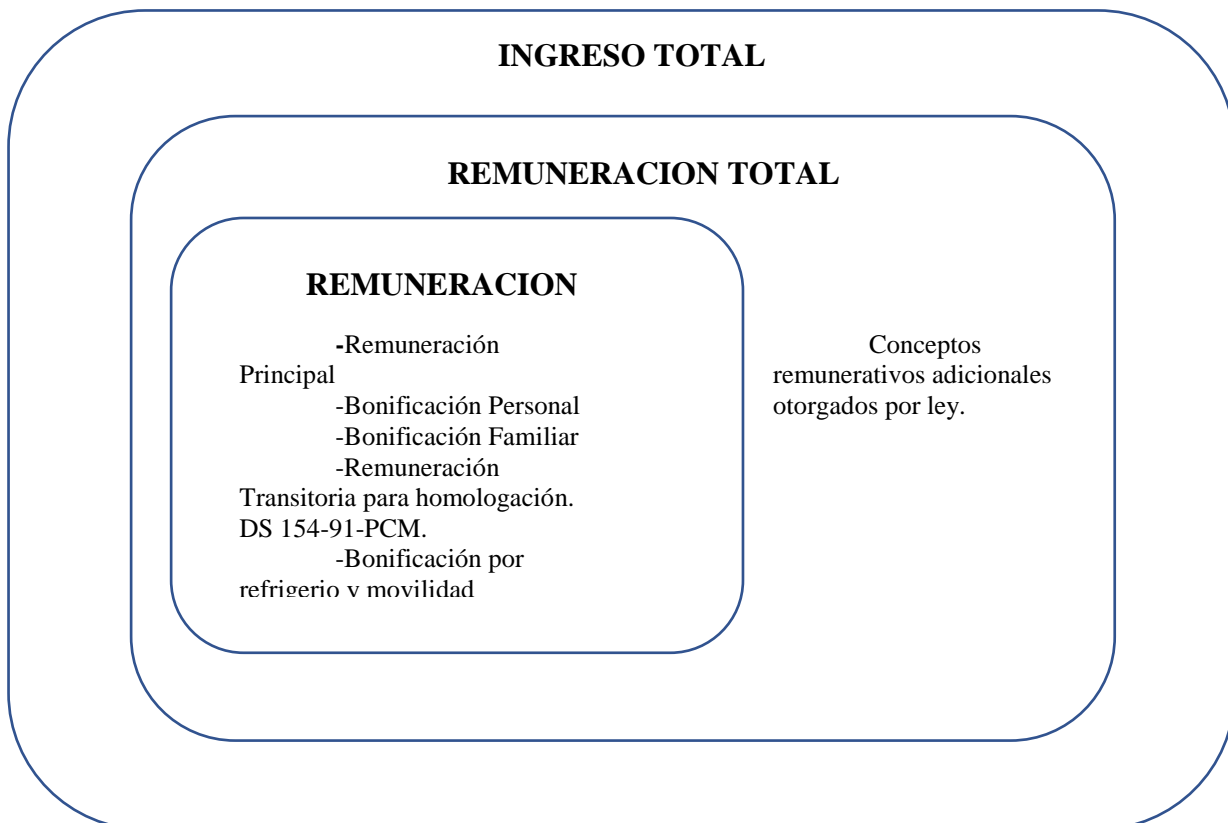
INGRESO TOTAL

REMUNERACION TOTAL

REMUNERACION

-Remuneración Principal
-Bonificación Personal
-Bonificación Familiar
-Remuneración Transitoria para homologación. DS 154-91-PCM.
-Bonificación por refrigerio y movilidad

Conceptos remunerativos adicionales otorgados por ley.